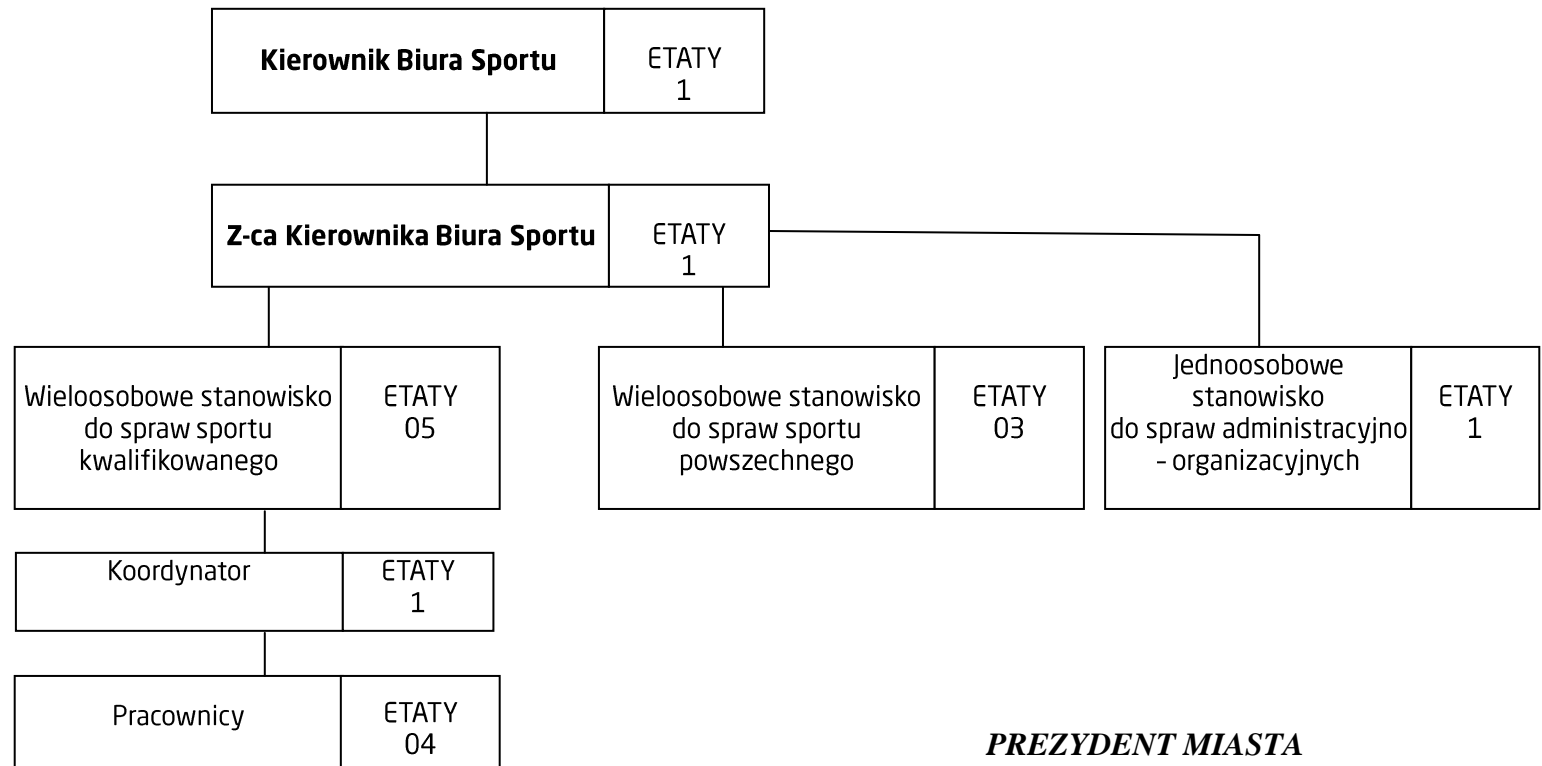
**Kierownik Biura Sportu** ETATY 1

**Z-ca Kierownika Biura Sportu** ETATY 1

Wieloosobowe stanowisko do spraw sportu kwalifikowanego ETATY 05

Wieloosobowe stanowisko do spraw sportu powszechnego ETATY 03

Jednoosobowe stanowisko do spraw administracyjno - organizacyjnych ETATY 1

Koordynator ETATY 1

Pracownicy ETATY 04

*PREZYDENT MIASTA*